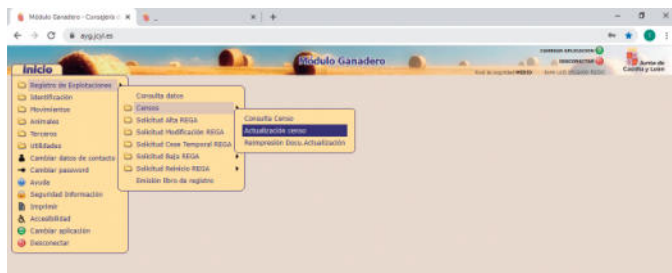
Módulo Ganadero - Consejería d ×
aya.jcyl.es

Módulo Ganadero
CAMBIAR APLICACIÓN
DESCONECTAR
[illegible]
Junta de Castilla y León

Inicio
Registro de Explotaciones
Identificación
Movimientos
Animales
Terceros
Utilidades
Cambiar datos de contacto
Cambiar password
Ayuda
Seguridad Información
Imprimir
Accesibilidad
Cambiar aplicación
Desconectar

Consulta datos
Censos
Solicitud Alta REGA
Solicitud Modificación REGA
Solicitud Cese Temporal REGA
Solicitud Baja REGA
Solicitud Reinicio REGA
Emisión libro de registro

Consulta Censo
Actualización censo
Reimpresión Docu.Actualización